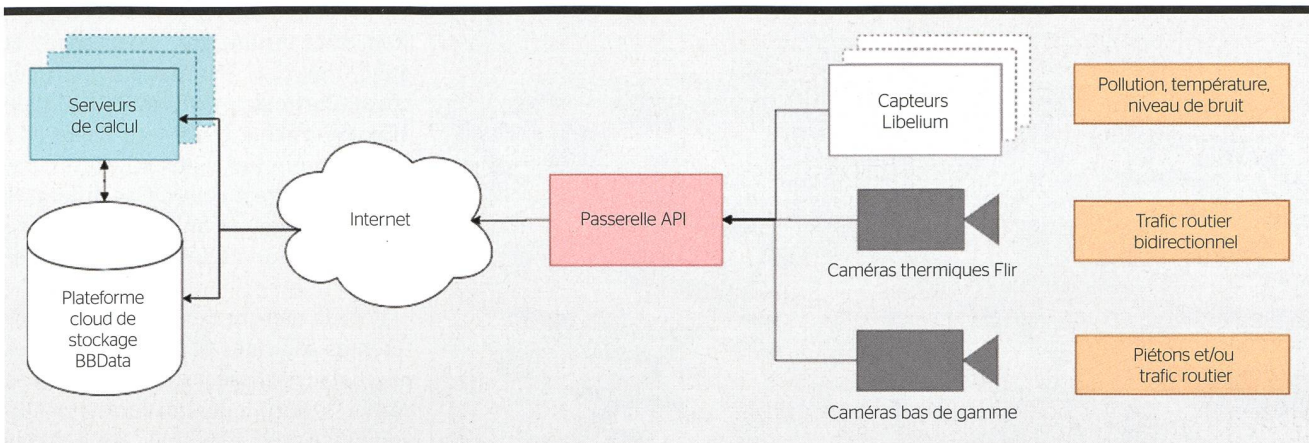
Serveurs de calcul

Plateforme cloud de stockage BBData

Internet

Passerelle API

Capteurs Libelium

Caméras thermiques Flir

Caméras bas de gamme

Pollution, température, niveau de bruit

Trafic routier bidirectionnel

Piétons et/ou trafic routier